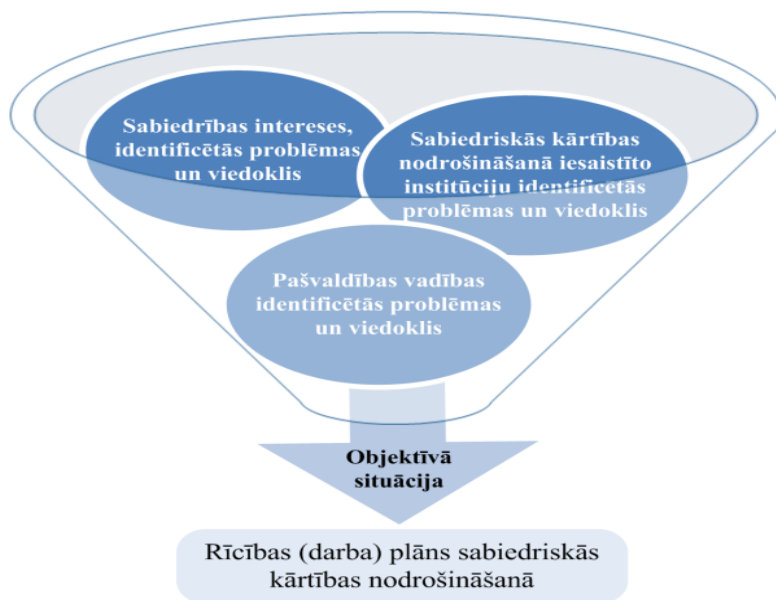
Sabiedrības intereses, identificētās problēmas un viedoklis

Sabiedriskās kārtības nodrošināšanā iesaistīto institūciju identificētās problēmas un viedoklis

Pašvaldības vadības identificētās problēmas un viedoklis

Objektīvā situācija

Rīcības (darba) plāns sabiedriskās kārtības nodrošināšanā